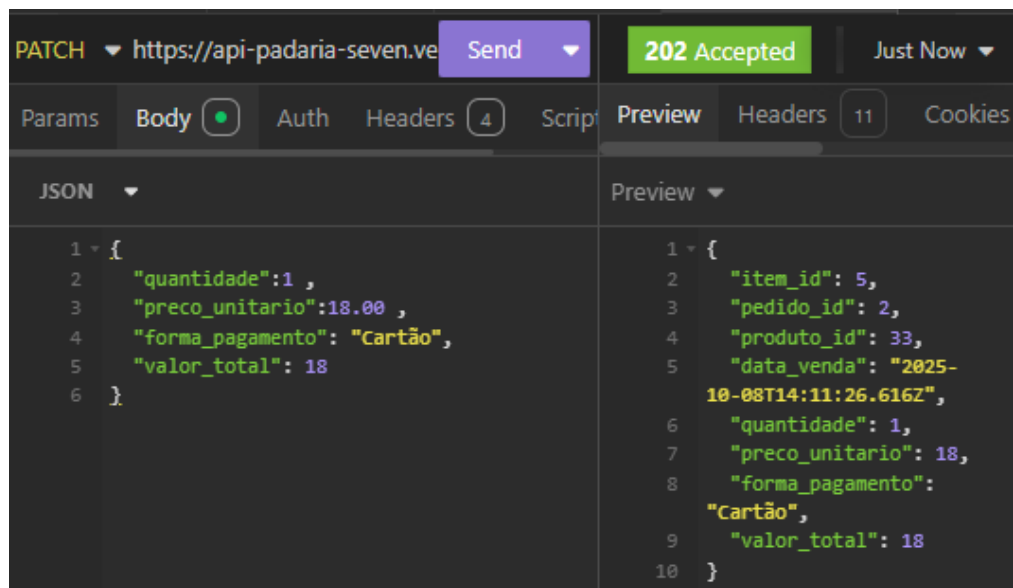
PATCH ▾ https://api-padaria-seven.ve Send ▾

202 Accepted Just Now ▾

Params Body Auth Headers 4 Script

Preview Headers 11 Cookies

JSON ▾

Preview ▾

1 {
2 "quantidade":1 ,
3 "preco_unitario":18.00 ,
4 "forma_pagamento": "Cartão",
5 "valor_total": 18
6 }

1 {
2 "item_id": 5,
3 "pedido_id": 2,
4 "produto_id": 33,
5 "data_venda": "2025-10-08T14:11:26.616Z",
6 "quantidade": 1,
7 "preco_unitario": 18,
8 "forma_pagamento": "Cartão",
9 "valor_total": 18
10 }